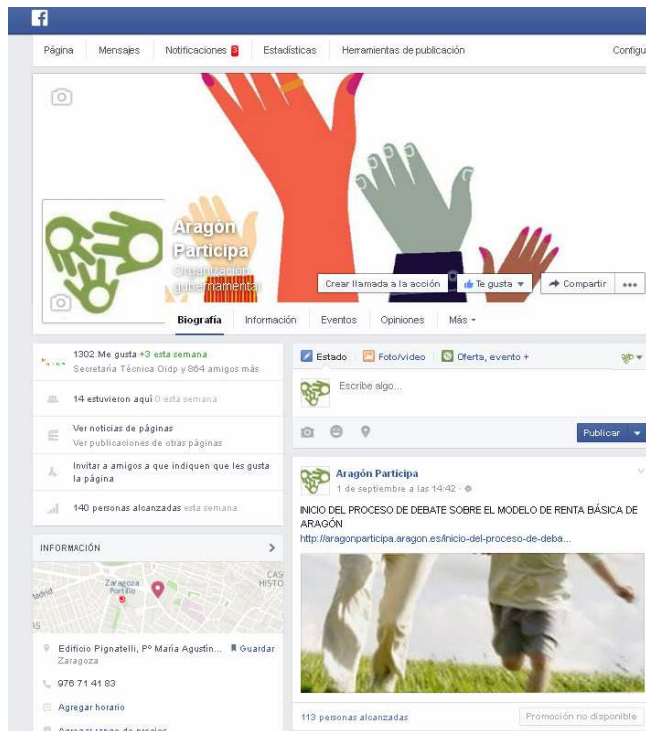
Página Mensajes Notificaciones 3 Estadísticas Herramientas de publicación Configu

Aragón Participa
Organización gubernamental

Crear llamada a la acción
Te gusta
Compartir
•••

Biografía Información Eventos Opiniones Más

1302 Me gusta +3 esta semana
Secretaría Técnica Oidp y 864 amigos más

14 estuvieron aquí 0 esta semana

Ver noticias de páginas
Ver publicaciones de otras páginas

Invitar a amigos a que indiquen que les gusta la página

140 personas alcanzadas esta semana

INFORMACIÓN

Zaragoza Portillo
CAS HISTO
adrid

Edificio Pignatelli, Pº María Agustín... Guardar
Zaragoza

976 71 41 83

Agregar horario

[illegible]

Estado Foto/vídeo Oferta, evento +

Escribe algo...

Publicar

Aragón Participa
1 de septiembre a las 14:42

INICIO DEL PROCESO DE DEBATE SOBRE EL MODELO DE RENTA BÁSICA DE ARAGÓN
http://aragonparticipa.aragon.es/inicio-del-proceso-de-deba...

113 personas alcanzadas
Promoción no disponible